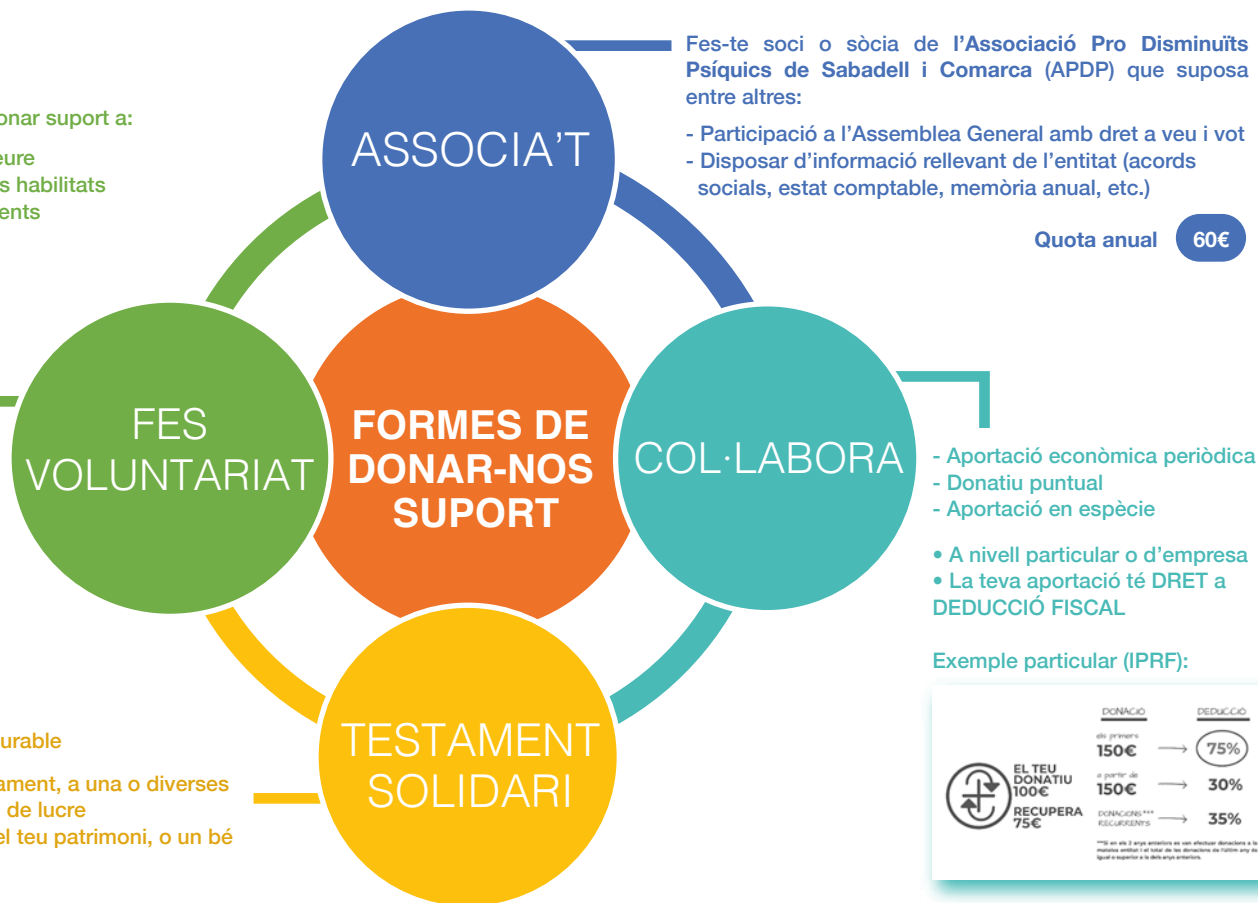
onar suport a:

eure
s habilitats
ents

ASSOCIA'T

Fes-te soci o sòcia de l'Associació Pro Disminuïts Psíquics de Sabadell i Comarca (APDP) que suposa entre altres:

- Participació a l'Assemblea General amb dret a veu i vot
- Disposar d'informació rellevant de l'entitat (acords socials, estat comptable, memòria anual, etc.)

Quota anual 60€

FES VOLUNTARIAT

FORMES DE DONAR-NOS SUPORT

COL·LABORA

- Aportació econòmica periòdica
- Donatiu puntual
- Aportació en espècie

• A nivell particular o d'empresa
• La teva aportació té DRET a DEDUCCIÓ FISCAL

Exemple particular (IPRF):

| | DONACIÓ | | DEDUCCIÓ |
|---|---|---|---|
| EL TEU DONATIU 100€ RECUPERA 75€ | els primers 150€ | ⟶ | 75% |
| | a partir de 150€ | ⟶ | 30% |
| | DONACIONS*** RECURRENTS | ⟶ | 35% |

***Si en els 2 anys anteriors es van efectuar donacions a la mateixa entitat i el total de les donacions de l'últim any és igual o superior a la dels anys anteriors.

TESTAMENT SOLIDARI

urable

ament, a una o diverses
de lucre
el teu patrimoni, o un bé